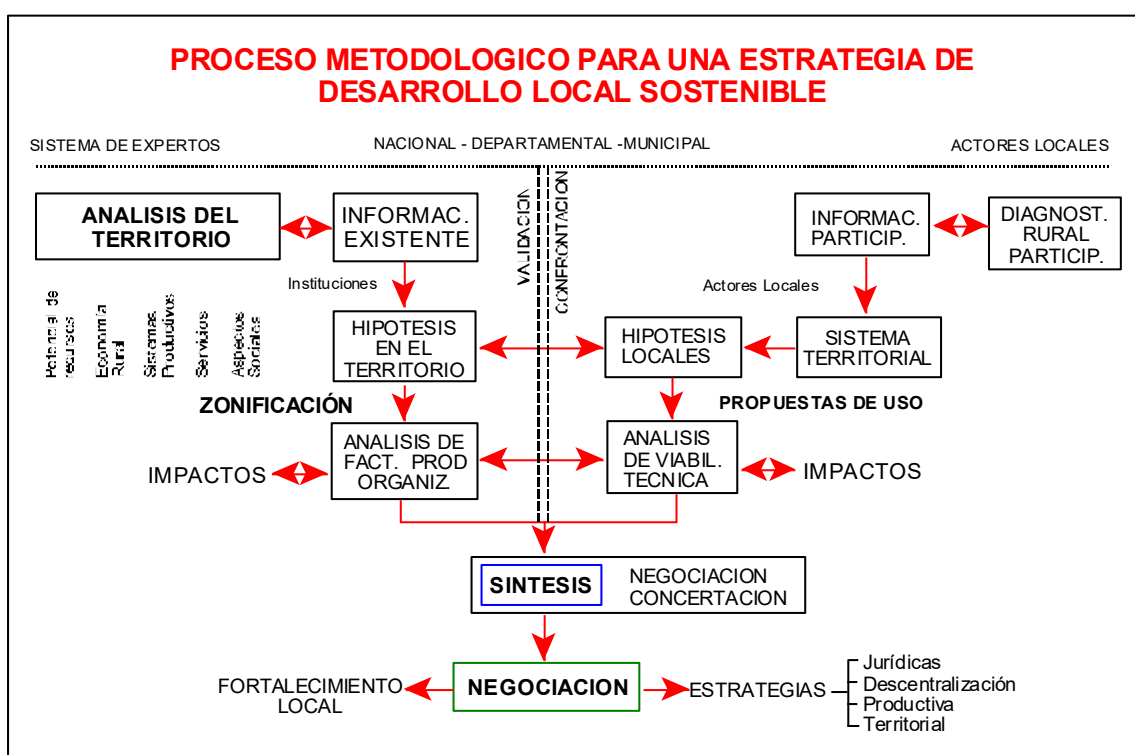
PROCESO METODOLOGICO PARA UNA ESTRATEGIA DE DESARROLLO LOCAL SOSTENIBLE

SISTEMA DE EXPERTOS

NACIONAL - DEPARTAMENTAL -MUNICIPAL

ACTORES LOCALES

VALIDACION

CONFRONTACION

ANALISIS DEL TERRITORIO

INFORMAC. EXISTENTE

Instituciones

Potencial de recursos

Economía Rural

Sistemas Productivos

Servicios

Aspectos Sociales

HIPOTESIS EN EL TERRITORIO

ZONIFICACIÓN

ANALISIS DE FACT. PROD ORGANIZ.

IMPACTOS

INFORMAC. PARTICIP.

DIAGNOST. RURAL PARTICIP.

Actores Locales

HIPOTESIS LOCALES

SISTEMA TERRITORIAL

PROPUESTAS DE USO

ANALISIS DE VIABIL. TECNICA

IMPACTOS

SINTESIS

NEGOCIACION CONCERTACION

FORTALECIMIENTO LOCAL

NEGOCIACION

ESTRATEGIAS

Jurídicas
Descentralización
Productiva
Territorial